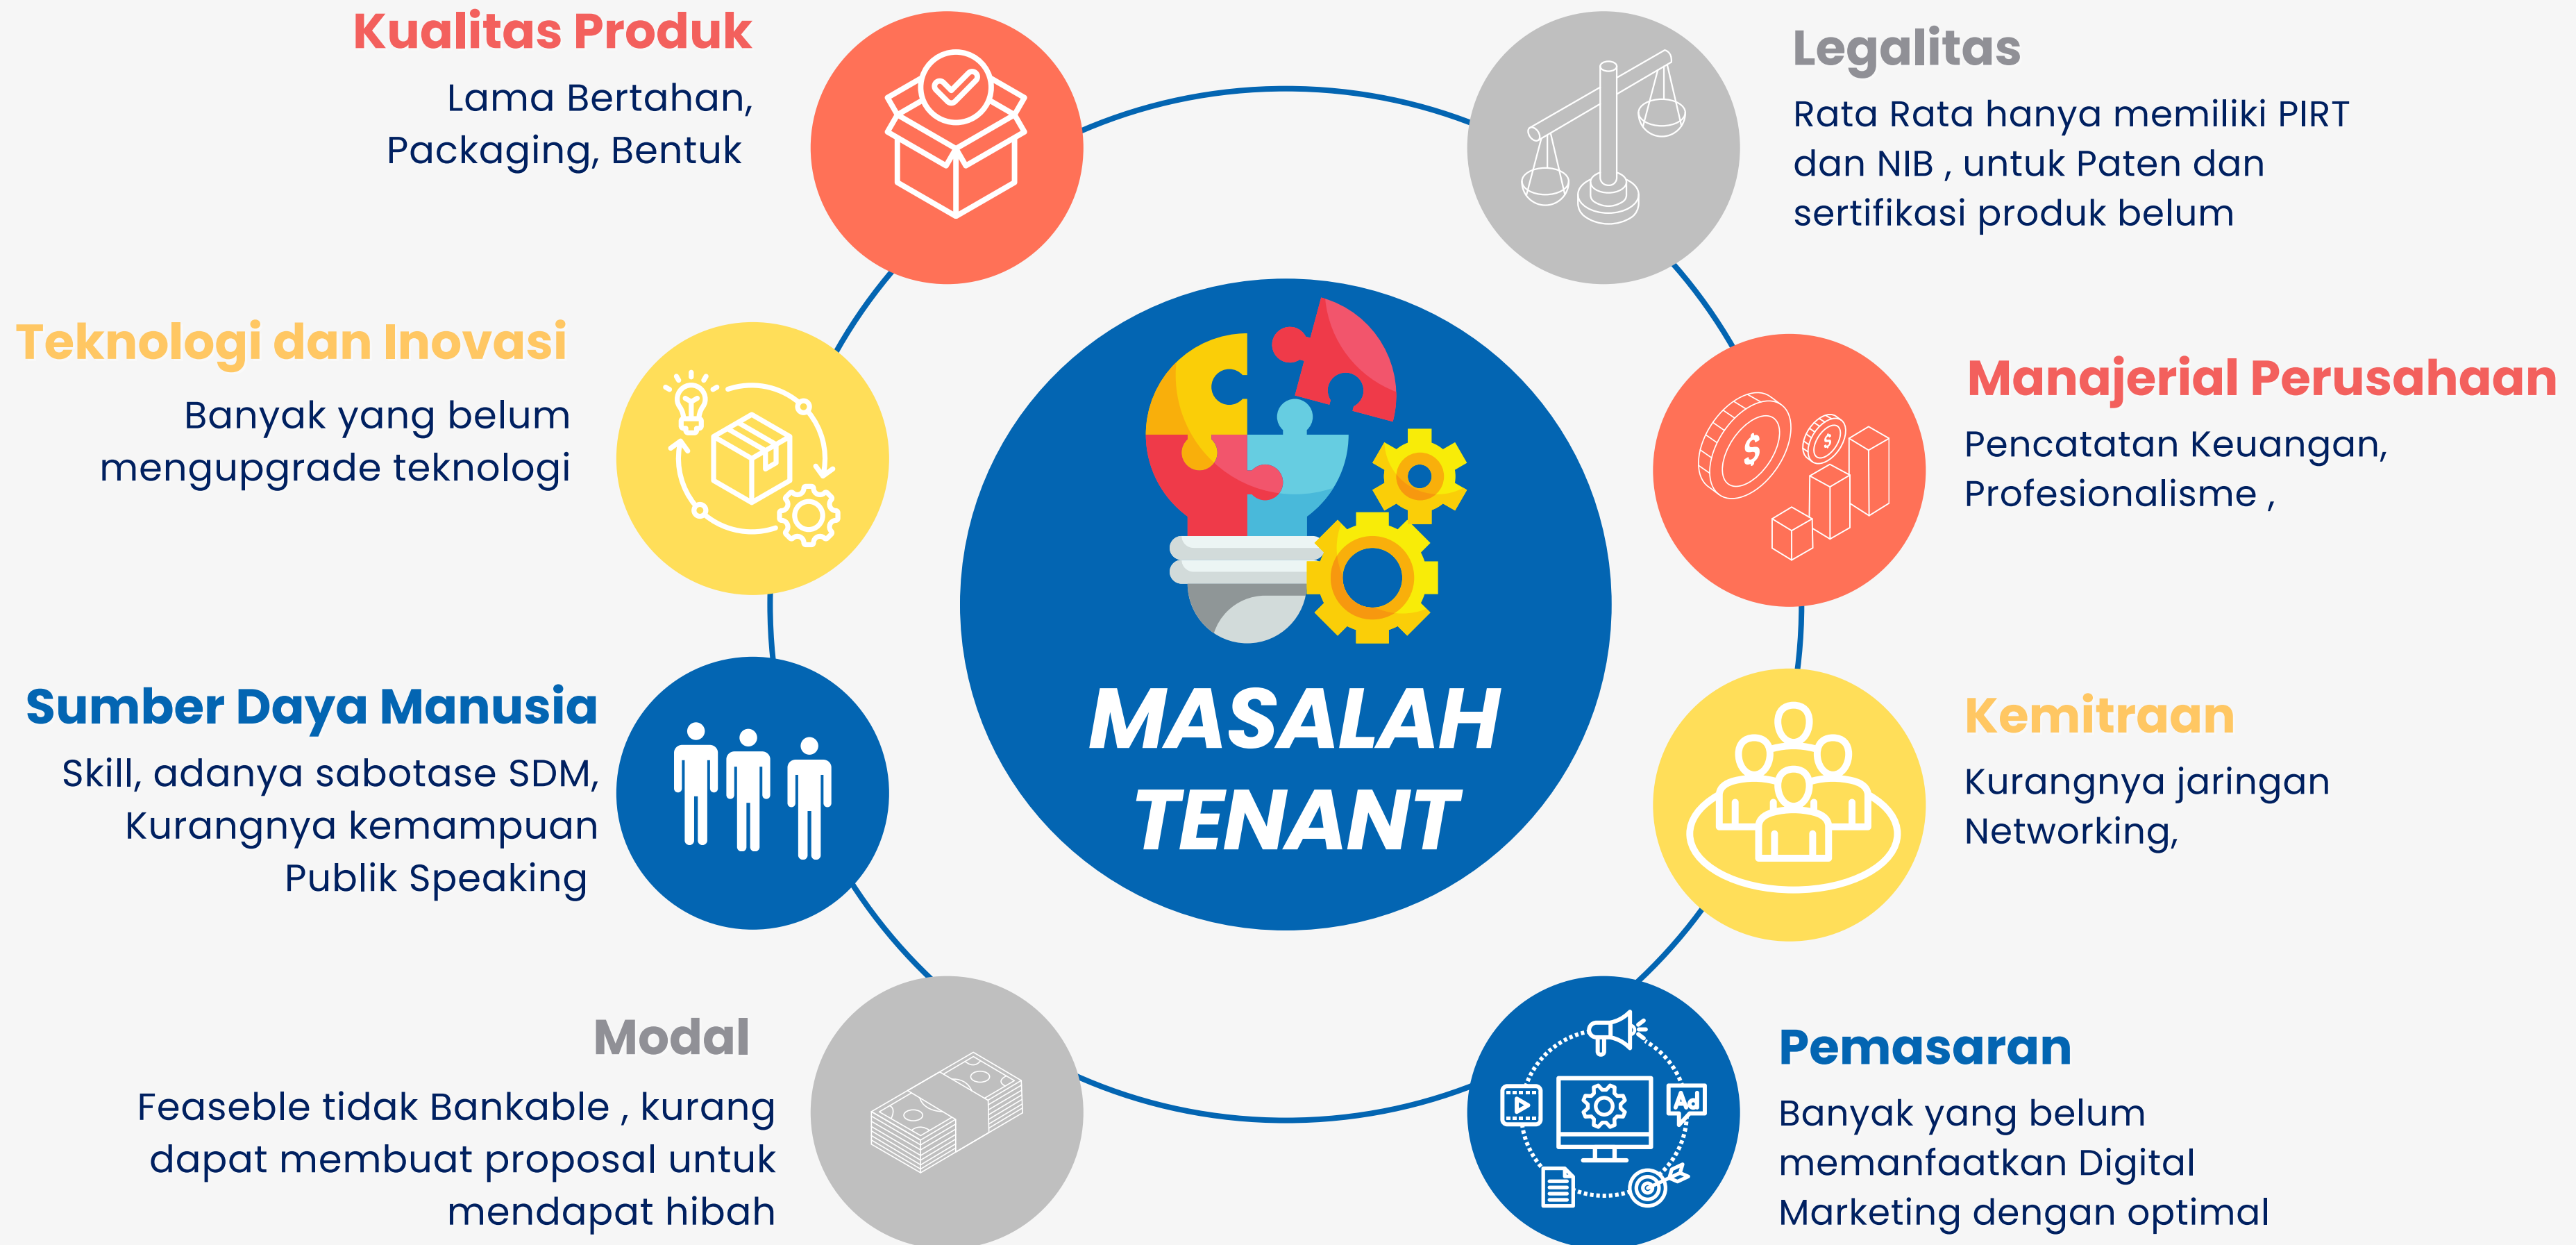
Kualitas Produk
Lama Bertahan, Packaging, Bentuk

Legalitas
Rata Rata hanya memiliki PIRT dan NIB , untuk Paten dan sertifikasi produk belum

Teknologi dan Inovasi
Banyak yang belum mengupgrade teknologi

Manajerial Perusahaan
Pencatatan Keuangan, Profesionalisme ,

MASALAH TENANT

Sumber Daya Manusia
Skill, adanya sabotase SDM, Kurangnya kemampuan Publik Speaking

Kemitraan
Kurangnya jaringan Networking,

Modal
Feaseble tidak Bankable , kurang dapat membuat proposal untuk mendapat hibah

Pemasaran
Banyak yang belum memanfaatkan Digital Marketing dengan optimal

Ad